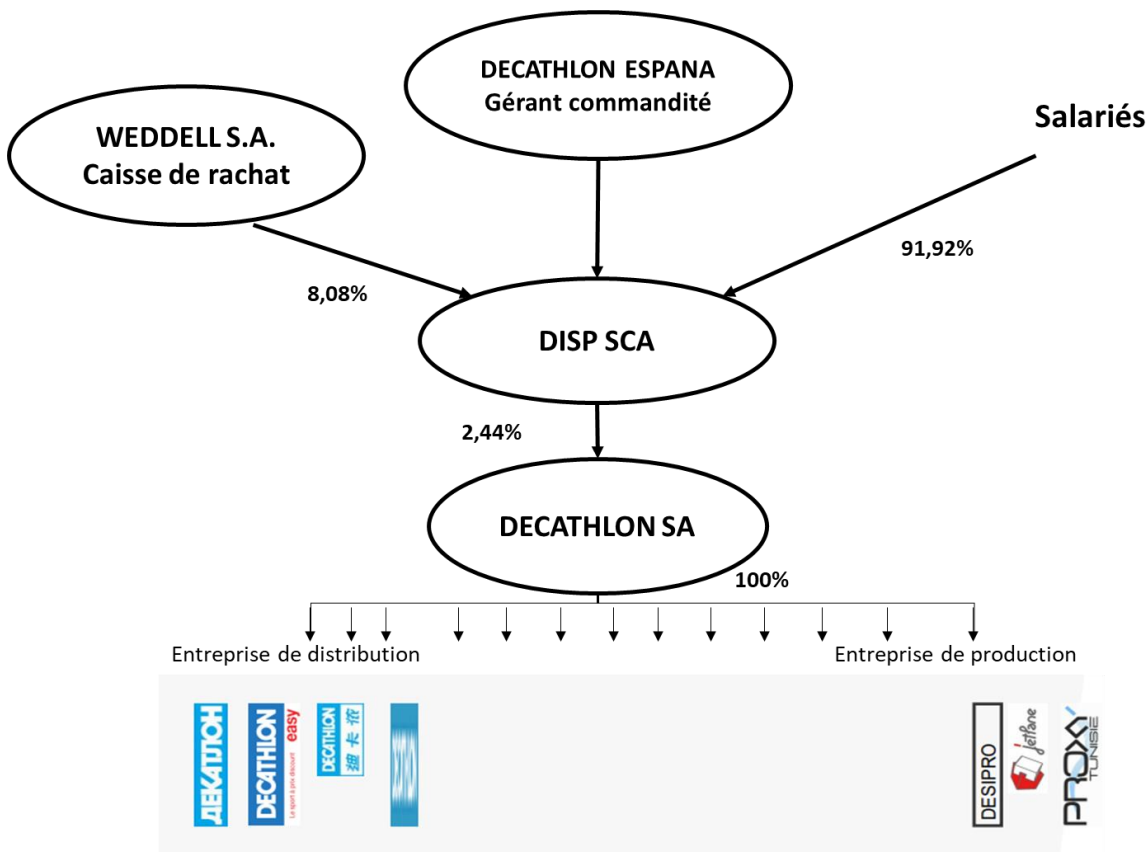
DECATHLON ESPANA
Gérant commandité

WEDDELL S.A.
Caisse de rachat

Salariés

91,92%

8,08%

DISP SCA

2,44%

DECATHLON SA

100%

Entreprise de distribution

Entreprise de production

ДЕКАТЛОН

DECATHLON easy
Le sport à prix discount

DECATHLON 迪卡侬

DESIPRO

Jetlane

PROXI TUNISIE